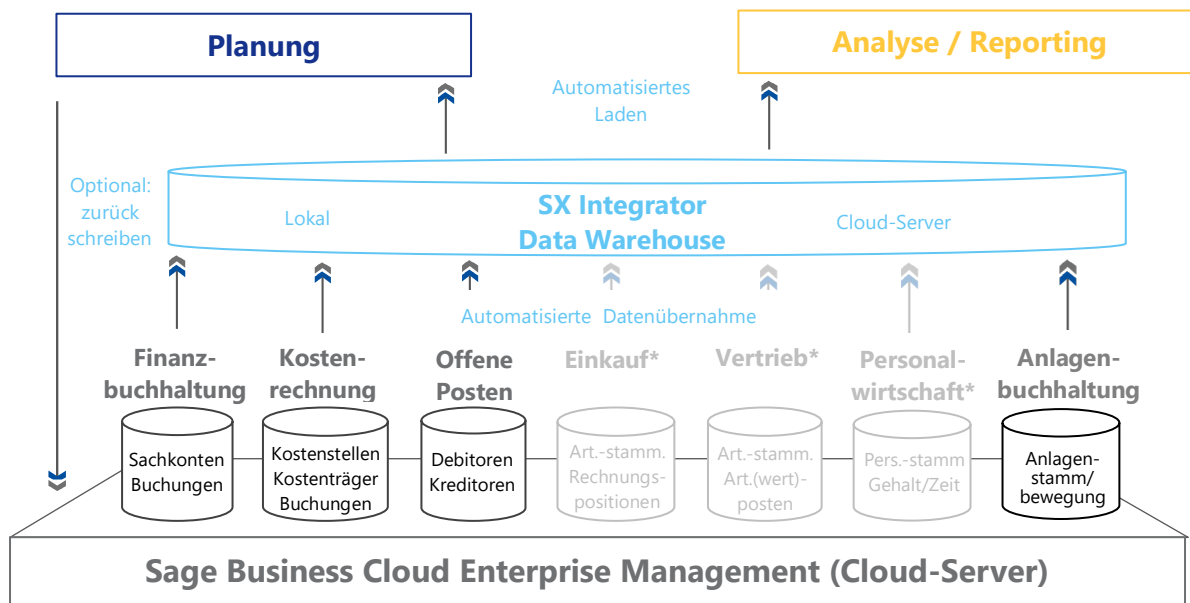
Planung

Analyse / Reporting

Automatisiertes Laden

Optional: zurück schreiben

SX Integrator Data Warehouse

Lokal

Cloud-Server

Automatisierte Datenübernahme

Finanzbuchhaltung

Kostenrechnung

Offene Posten

Einkauf*

Vertrieb*

Personalwirtschaft*

Anlagenbuchhaltung

Sachkonten Buchungen

Kostenstellen Kostenträger Buchungen

Debitoren Kreditoren

Art.-stamm. Rechnungspositionen

Art.-stamm. Art.(wert)-posten

Pers.-stamm Gehalt/Zeit

Anlagenstamm/ bewegung

Sage Business Cloud Enterprise Management (Cloud-Server)